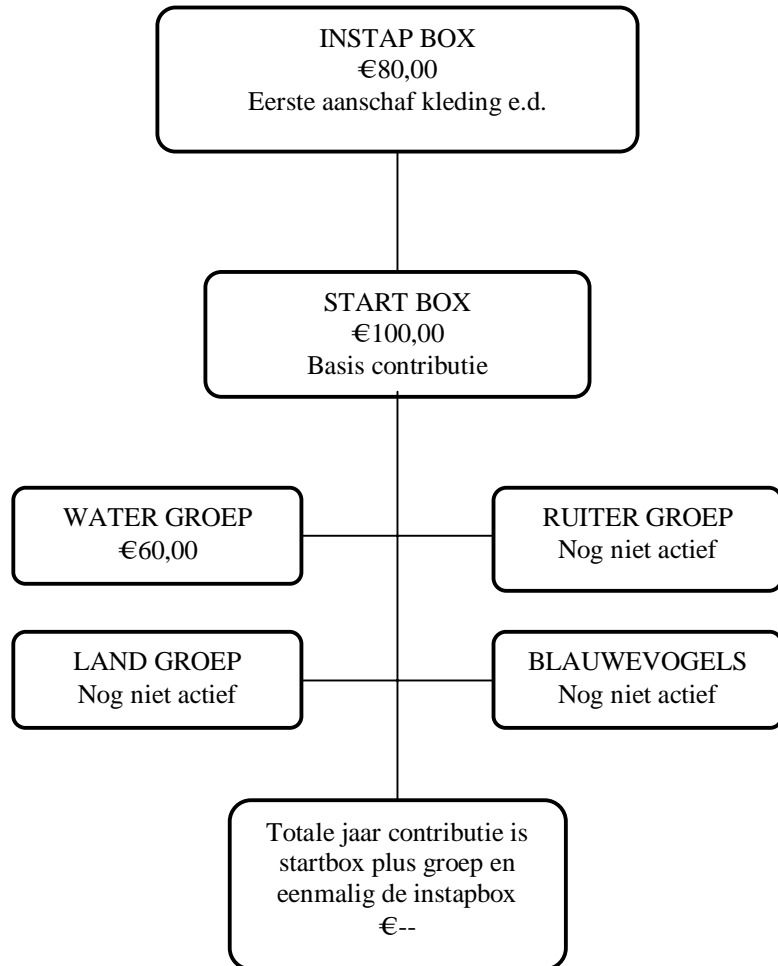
INSTAP BOX
€80,00
Eerste aanschaf kleding e.d.

START BOX
€100,00
Basis contributie

WATER GROEP
€60,00

RUITER GROEP
Nog niet actief

LAND GROEP
Nog niet actief

BLAUWEVOGELS
Nog niet actief

Totale jaar contributie is startbox plus groep en eenmalig de instapbox
€--